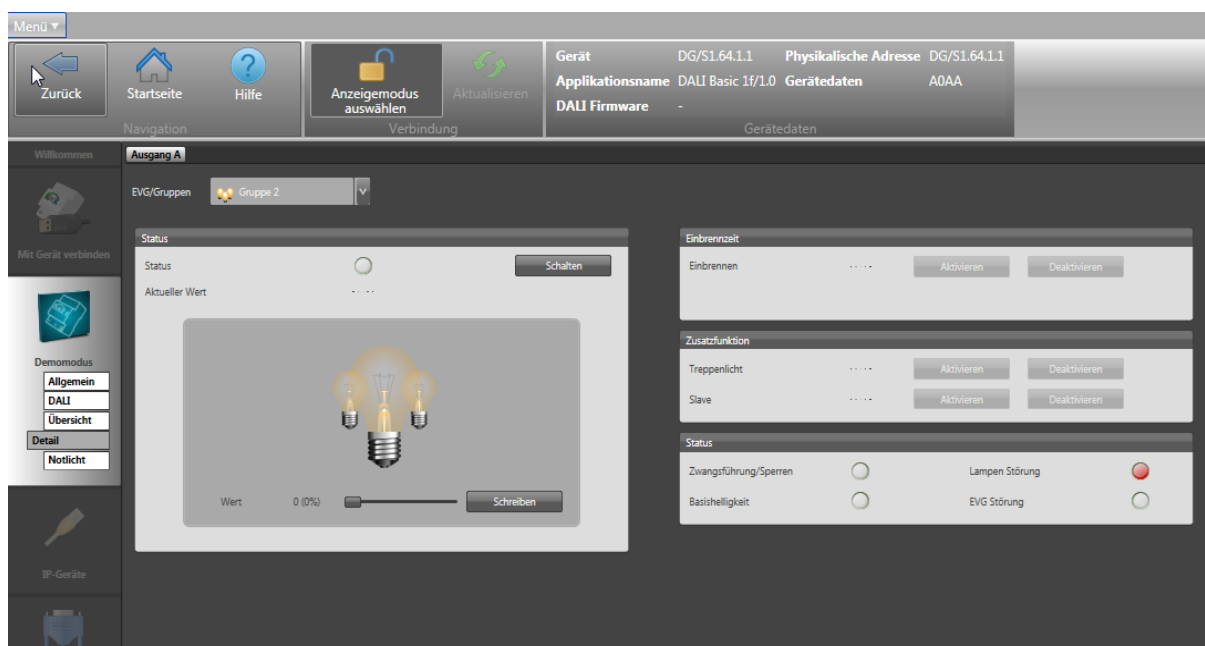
Menü ▾

Zurück
Startseite
Hilfe
Navigation

Anzeigemodus auswählen
Aktualisieren
Verbindung

| Gerät | DG/S1.64.1.1 | Physikalische Adresse | DG/S1.64.1.1 |
|---|---|---|---|
| Applikationsname | DALI Basic 1f/1.0 | Gerätedaten | A0AA |
| DALI Firmware | - | | |

Gerätedaten

Willkommen
Mit Gerät verbinden
Demomodus
Allgemein
DALI
Übersicht
Detail
Notlicht
IP-Geräte

Ausgang A

EVG/Gruppen
Gruppe 2

Status
Status
Schalten
Aktueller Wert
- - · - -
Wert
0 (0%)
Schreiben

Einbrennzeit
Einbrennen
- - · - -
Aktivieren
Deaktivieren

Zusatzfunktion
Treppenlicht
- - · - -
Aktivieren
Deaktivieren
Slave
- - · - -
Aktivieren
Deaktivieren

Status
Zwangsführung/Sperren
Lampen Störung
Basishelligkeit
EVG Störung